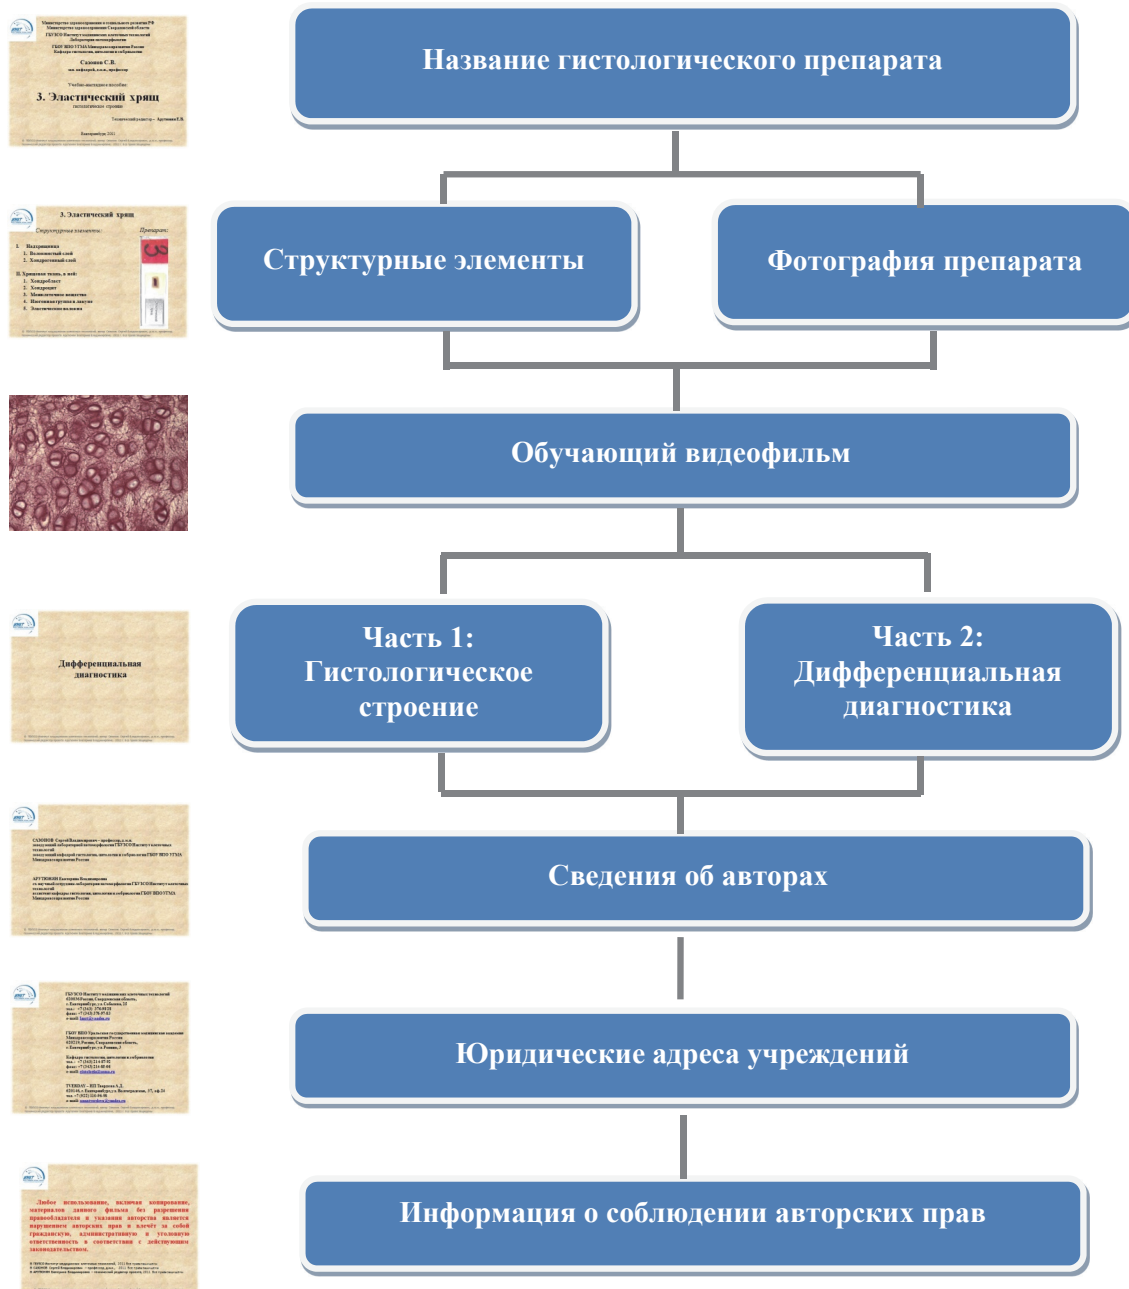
3. Эластический хрящ

3. Эластический хрящ

Дифференциальная диагностика

Название гистологического препарата

Структурные элементы

Фотография препарата

Обучающий видеофильм

Часть 1: Гистологическое строение

Часть 2: Дифференциальная диагностика

Сведения об авторах

Юридические адреса учреждений

Информация о соблюдении авторских прав